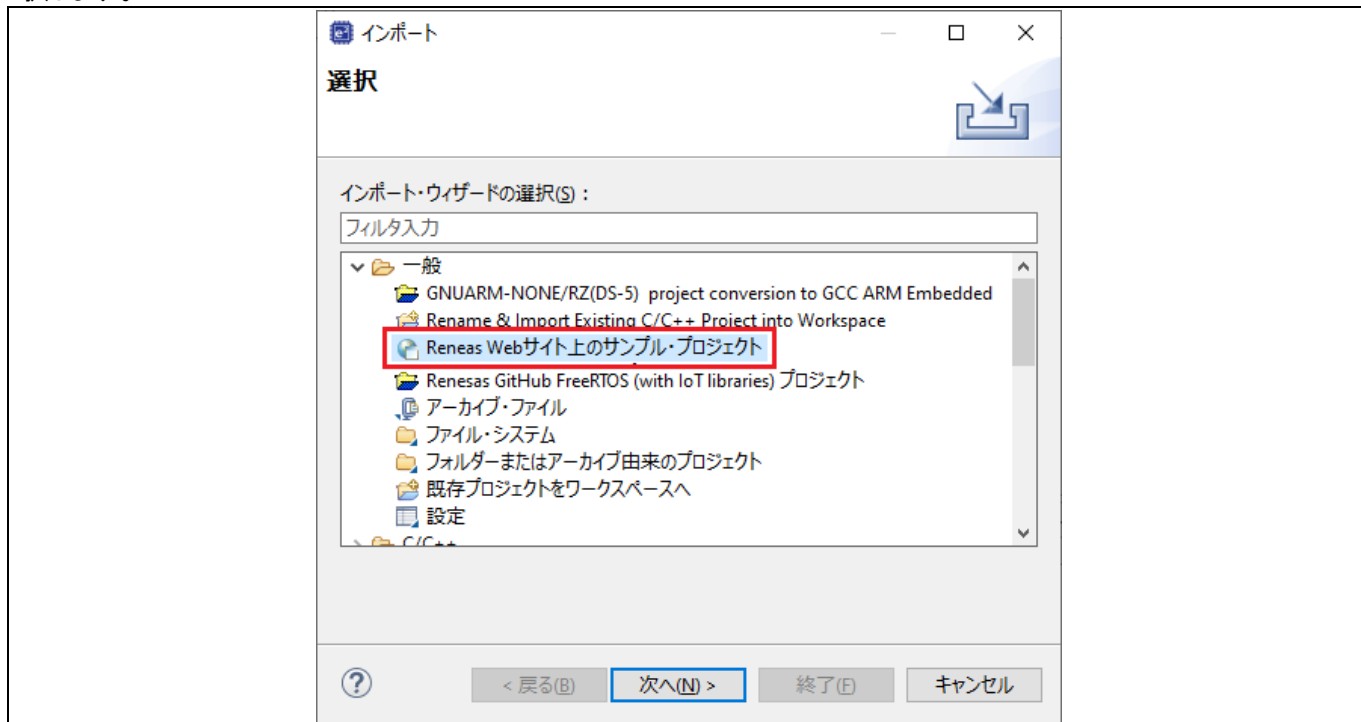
インポート

選択

インポート・ウィザードの選択(S)：

フィルタ入力

一般

GNUARM-NONE/RZ(DS-5) project conversion to GCC ARM Embedded

Rename & Import Existing C/C++ Project into Workspace

Reneas Webサイト上のサンプル・プロジェクト

Renesas GitHub FreeRTOS (with IoT libraries) プロジェクト

アーカイブ・ファイル

ファイル・システム

フォルダーまたはアーカイブ由来のプロジェクト

既存プロジェクトをワークスペースへ

設定

C/C++

?

< 戻る(B)

次へ(N) >

終了(F)

キャンセル